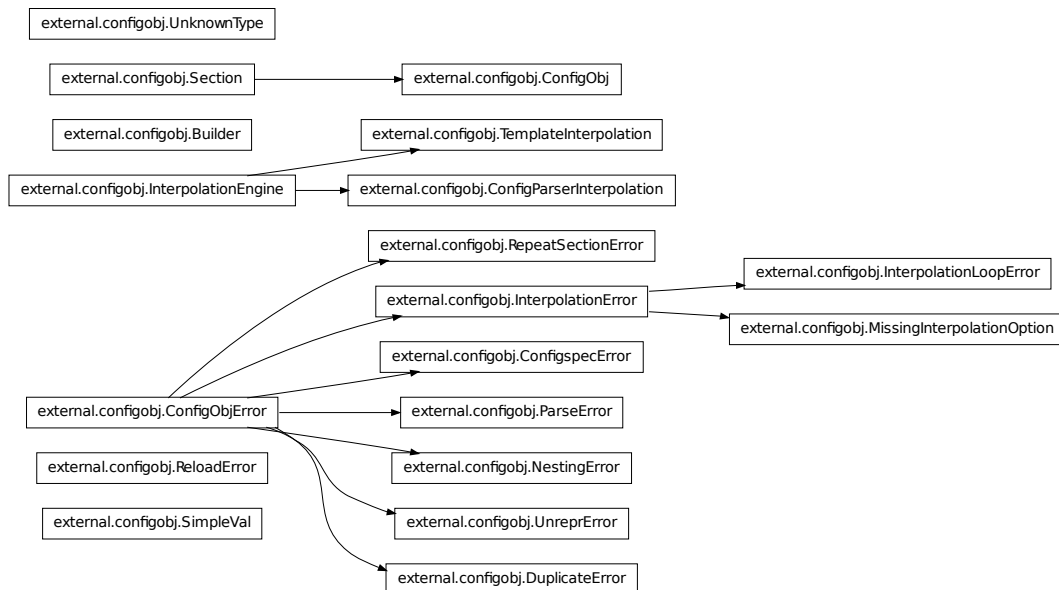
external.configobj.UnknownType

external.configobj.Section

external.configobj.ConfigObj

external.configobj.Builder

external.configobj.TemplateInterpolation

external.configobj.InterpolationEngine

external.configobj.ConfigParserInterpolation

external.configobj.RepeatSectionError

external.configobj.InterpolationError

external.configobj.InterpolationLoopError

external.configobj.MissingInterpolationOption

external.configobj.ConfigspecError

external.configobj.ConfigObjError

external.configobj.ParseError

external.configobj.ReloadError

external.configobj.NestingError

external.configobj.SimpleVal

external.configobj.UnreprError

external.configobj.DuplicateError